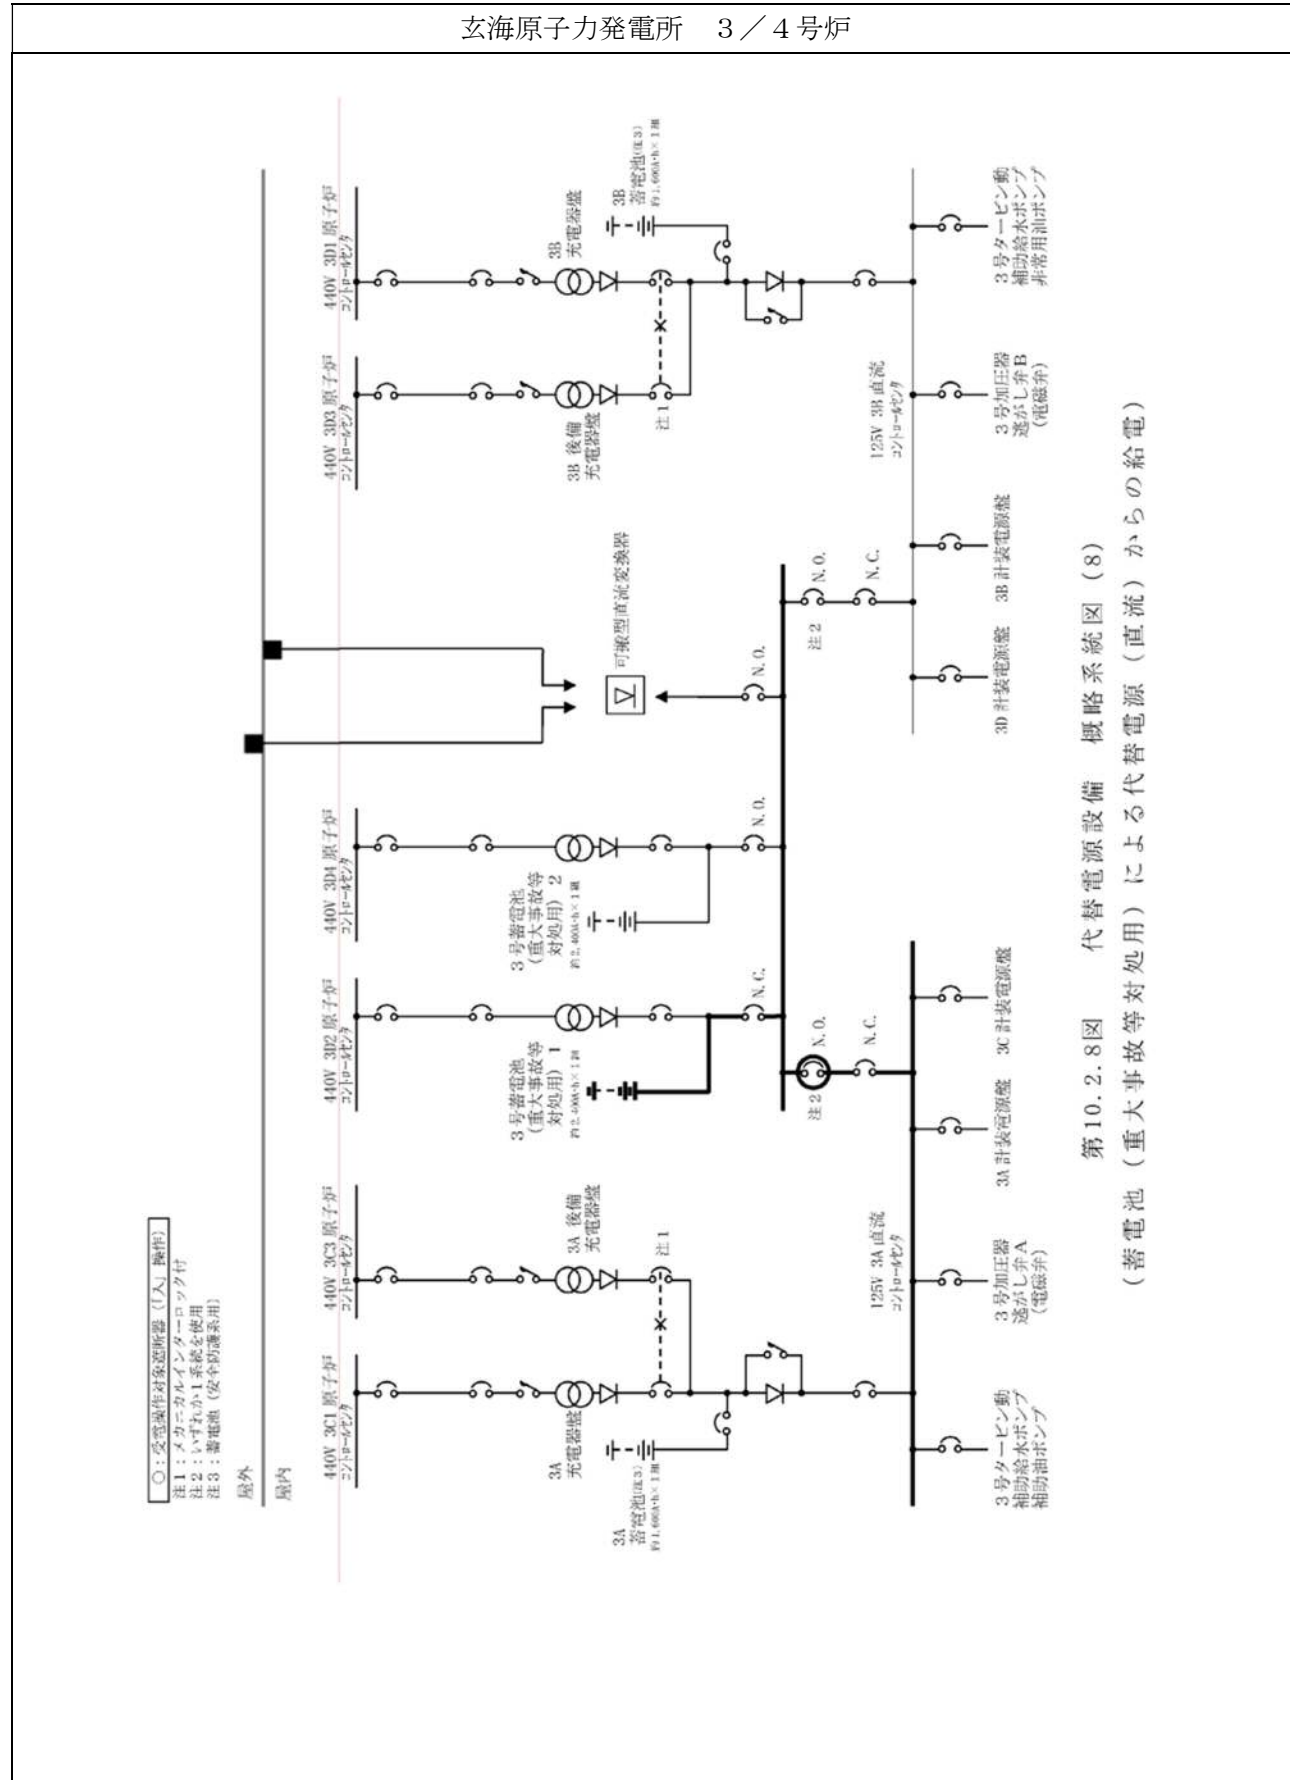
玄海原子力発電所　3／4号炉

○：受電操作対象遮断器（「入」操作）
注1：メカニカルインターロック付
注2：いずれか1系統を使用
注3：蓄電池（安全防護系用）

屋外
屋内

440V 3C1 原子炉コントロールセンタ
440V 3C3 原子炉コントロールセンタ
440V 3D2 原子炉コントロールセンタ
440V 3D4 原子炉コントロールセンタ
440V 3D3 原子炉コントロールセンタ
440V 3D1 原子炉コントロールセンタ

3A 充電器盤
3A 後備 充電器盤
注1
3A 蓄電池(注3) 約1,600A·h×1組

3号蓄電池（重大事故等対処用）1 約2,400A·h×1組
3号蓄電池（重大事故等対処用）2 約2,400A·h×1組

N.C.
N.O.
N.O.
N.C.
注2
N.O.
N.O.
N.C.
注2

可搬型直流変換器

3B 後備 充電器盤
注1
3B 充電器盤
3B 蓄電池(注3) 約1,600A·h×1組

125V 3A 直流コントロールセンタ
125V 3B 直流コントロールセンタ

3号タービン動補助給水ポンプ補助油ポンプ
3号加圧器逃がし弁A（電磁弁）
3A 計装電源盤
3C 計装電源盤
3D 計装電源盤
3B 計装電源盤
3号加圧器逃がし弁B（電磁弁）
3号タービン動補助給水ポンプ非常用油ポンプ

第10.2.8図　代替電源設備　概略系統図（8）
（蓄電池（重大事故等対処用）による代替電源（直流）からの給電）